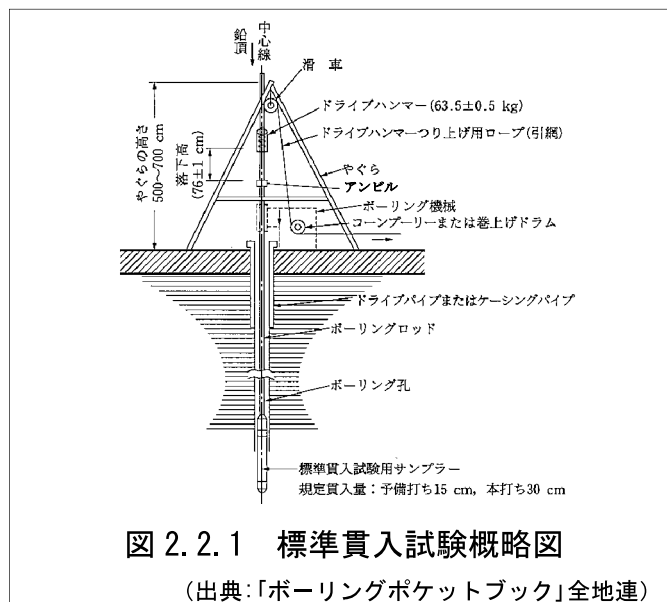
鉛直

中心線

滑車

ドライブハンマー(63.5±0.5 kg)

ドライブハンマーつり上げ用ロープ(引綱)

やぐらの高さ 500〜700 cm

落下高 (76±1 cm)

やぐら

アンビル

ボーリング機械

コーンプーリーまたは巻上げドラム

ドライブパイプまたはケーシングパイプ

ボーリングロッド

ボーリング孔

標準貫入試験用サンプラー

規定貫入量：予備打ち15 cm，本打ち30 cm

図 2.2.1　標準貫入試験概略図

(出典:「ボーリングポケットブック」全地連)